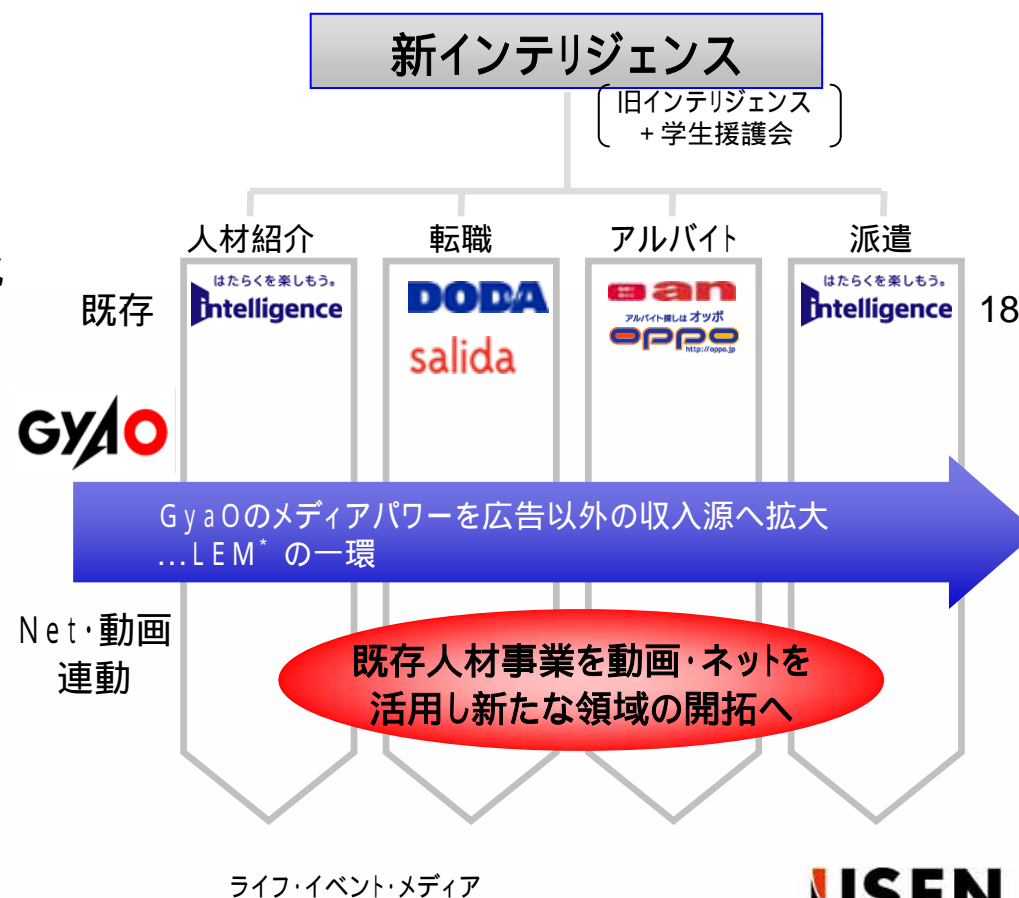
新インテリジェンス

旧インテリジェンス
+学生援護会

人材紹介

転職

アルバイト

派遣

既存

はたらくを楽しもう。
intelligence

DODA
salida

an
アルバイト探しはオッポ
oppo
http://oppo.jp

はたらくを楽しもう。
intelligence

18

GYAO

GyaOのメディアパワーを広告以外の収入源へ拡大
...LEM* の一環

Net·動画
連動

既存人材事業を動画·ネットを
活用し新たな領域の開拓へ

ライフ·イベント·メディア

USEN